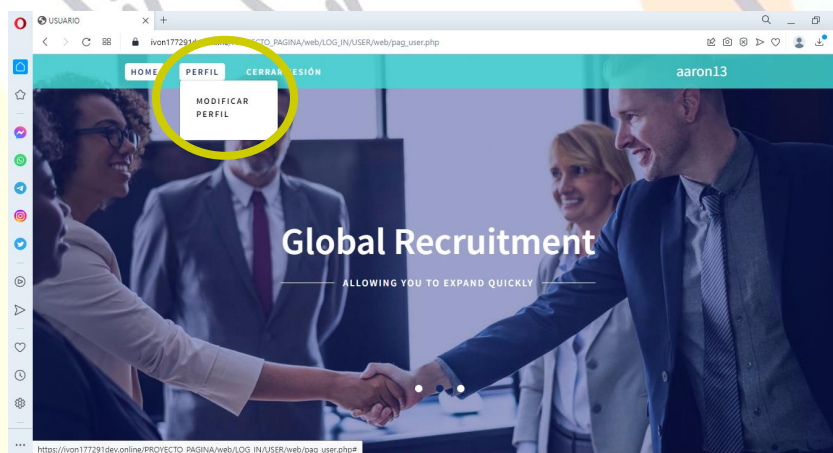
USUARIO
ivon177291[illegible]/PROYECTO_PAGINA/web/LOG_IN/USER/web/pag_user.php
HOME PERFIL CERRAR SESIÓN
aaron13
MODIFICAR PERFIL
Global Recruitment
ALLOWING YOU TO EXPAND QUICKLY
https://ivon177291dev.online/PROYECTO_PAGINA/web/LOG_IN/USER/web/pag_user.php#